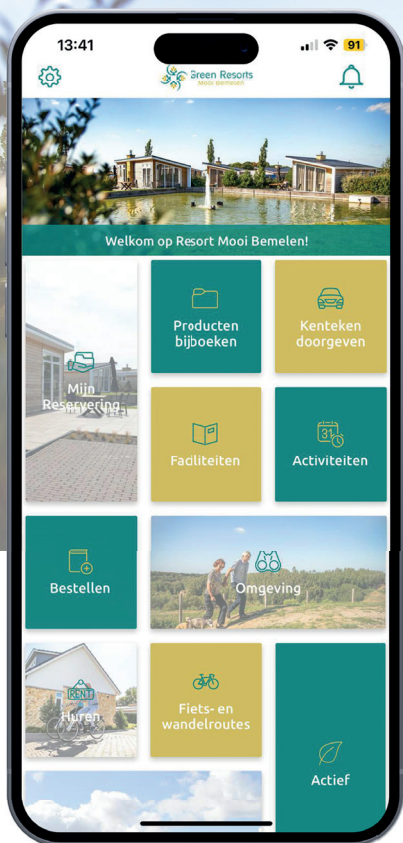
13:41

91

Green Resorts
Mooi Bemelen

Welkom op Resort Mooi Bemelen!

Mijn Reservering

Producten bijboeken

Kenteken doorgeven

Faciliteiten

31

Activiteiten

Bestellen

Omgeving

RENT

Huren

Fiets- en wandelroutes

Actief